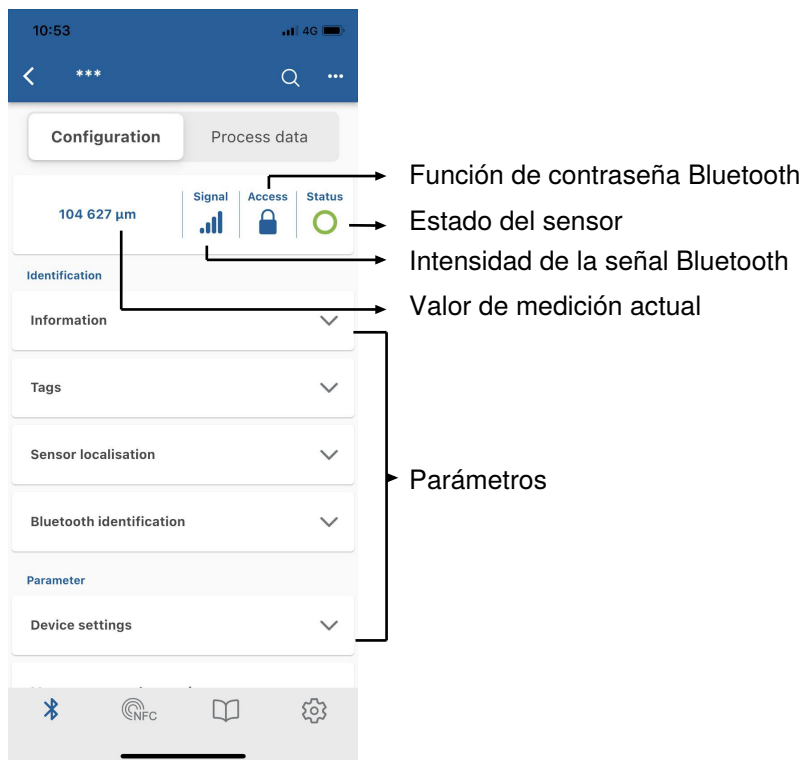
10:53

4G

***

Configuration

Process data

104 627 µm

Signal

Access

Status

Identification

Information

Tags

Sensor localisation

Bluetooth identification

Parameter

Device settings

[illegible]

NFC

Función de contraseña Bluetooth

Estado del sensor

Intensidad de la señal Bluetooth

Valor de medición actual

Parámetros